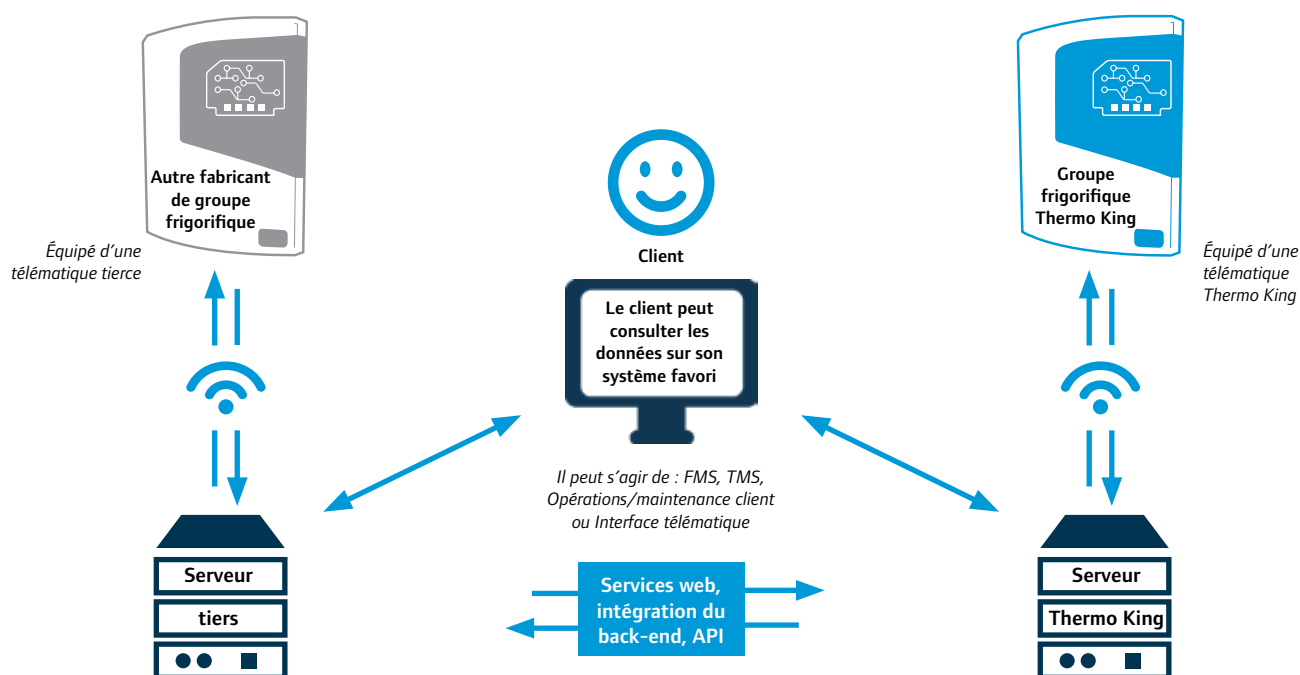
Autre fabricant de groupe frigorifique

Équipé d'une télématique tierce

Client

Le client peut consulter les données sur son système favori

Groupe frigorifique Thermo King

Équipé d'une télématique Thermo King

Il peut s'agir de : FMS, TMS, Opérations/maintenance client ou Interface télématique

Serveur tiers

Services web, intégration du back-end, API

Serveur Thermo King